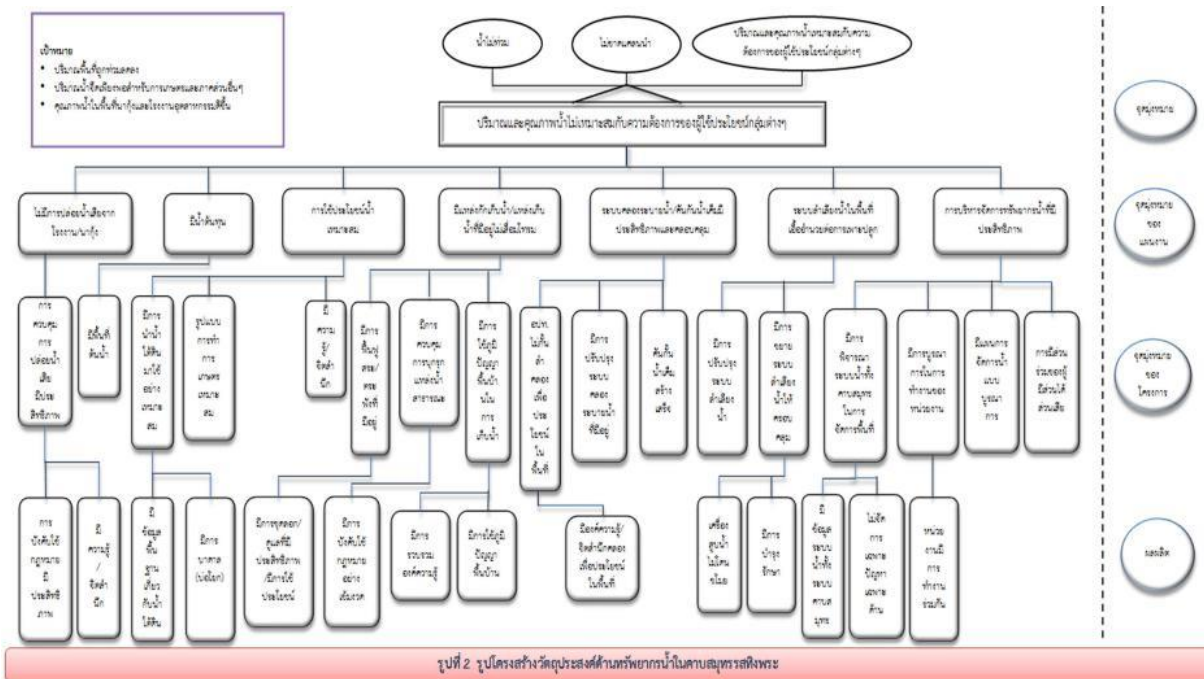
เป้าหมาย
• ปริมาณน้ำที่ถูกส่งแลคลอง
• ปริมาณน้ำจืดเพียงพอสำหรับการเกษตรและภาคส่วนอื่นๆ
• คุณภาพน้ำในพื้นที่นากุ้งและโรงงานอุตสาหกรรมดีขึ้น

น้ำไม่ท่วม

ไม่ขาดแคลนน้ำ

ปริมาณและคุณภาพน้ำเหมาะสมกับความต้องการของผู้ใช้ประโยชน์กลุ่มต่างๆ

ปริมาณและคุณภาพน้ำไม่เหมาะสมกับความต้องการของผู้ใช้ประโยชน์กลุ่มต่างๆ

จุดมุ่งหมาย

ไม่มีการปล่อยน้ำเสียจากโรงงาน/นากุ้ง

มีน้ำต้นทุน

การใช้ประโยชน์น้ำเหมาะสม

มีแหล่งกักเก็บน้ำ/แหล่งเก็บน้ำที่มีอยู่ไม่เสื่อมโทรม

ระบบคลองระบายน้ำ/คันกั้นน้ำเค็มมีประสิทธิภาพและควบคุม

ระบบส่งน้ำในพื้นที่เพื่ออำนวยต่อการเพาะปลูก

การบริหารจัดการทรัพยากรน้ำที่มีประสิทธิภาพ

จุดมุ่งหมายของแผนงาน

การควบคุมการปล่อยน้ำเสียมีประสิทธิภาพ

มีพื้นที่ต้นน้ำ

มีการนำน้ำใต้ดินมาใช้อย่างเหมาะสม

รูปแบบการทำการเกษตรเหมาะสม

มีความรู้/จิตสำนึก

มีการฟื้นฟูสระ/สระพังที่มีอยู่

มีการควบคุมการบุกรุกแหล่งน้ำสาธารณะ

มีการใช้ภูมิปัญญาพื้นบ้านในการเก็บน้ำ

อปท.ไม่ทิ้งลำคลองเพื่อประโยชน์ในพื้นที่

มีการปรับปรุงระบบคลองระบายน้ำที่มีอยู่

คันกั้นน้ำเค็มสร้างเสร็จ

มีการปรับปรุงระบบส่งน้ำ

มีการขยายระบบส่งน้ำให้ครอบคลุม

มีการพิจารณาระบบน้ำทั้งหมดในการจัดการพื้นที่

มีการบูรณาการในการทำงานของหน่วยงาน

มีแผนการจัดการน้ำแบบบูรณาการ

การมีส่วนร่วมของผู้มีส่วนได้ส่วนเสีย

จุดมุ่งหมายของโครงการ

การบังคับใช้กฎหมายมีประสิทธิภาพ

มีความรู้/จิตสำนึก

มีข้อมูลพื้นฐานเกี่ยวกับน้ำใต้ดิน

มีการบาดาล (บ่อโยก)

มีการขุดลอก/ดูแลที่มีประสิทธิภาพ/มีการใช้ประโยชน์

มีการบังคับใช้กฎหมายอย่างเข้มงวด

มีการรวบรวมองค์ความรู้

มีการใช้ภูมิปัญญาพื้นบ้าน

มีองค์ความรู้/จิตสำนึกคลองเพื่อประโยชน์ในพื้นที่

เครื่องสูบน้ำไม่เพียงพอ

มีการบำรุงรักษา

มีข้อมูลระบบน้ำทั้งระบบครบสมบูรณ์

ไม่มีการเพาะปัญหาเพาะด้าน

หน่วยงานมีการทำงานร่วมกัน

ผลผลิต

รูปที่ 2 รูปโครงสร้างวัตถุประสงค์ด้านทรัพยากรน้ำในคาบสมุทรสทิงพระ